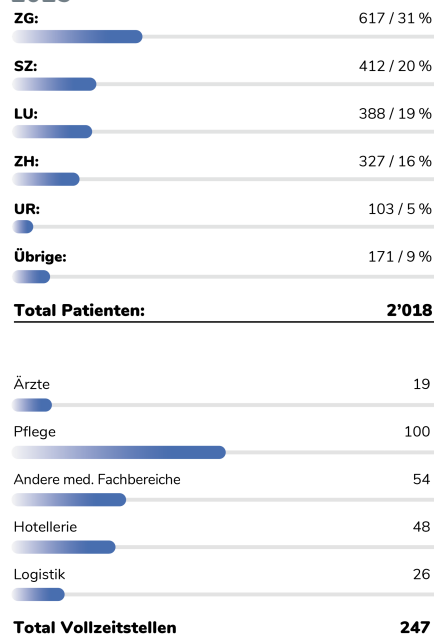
ZG: 617 / 31 %

SZ: 412 / 20 %

LU: 388 / 19 %

ZH: 327 / 16 %

UR: 103 / 5 %

Übrige: 171 / 9 %

Total Patienten: 2’018

Ärzte 19

Pflege 100

Andere med. Fachbereiche 54

Hotellerie 48

Logistik 26

Total Vollzeitstellen 247